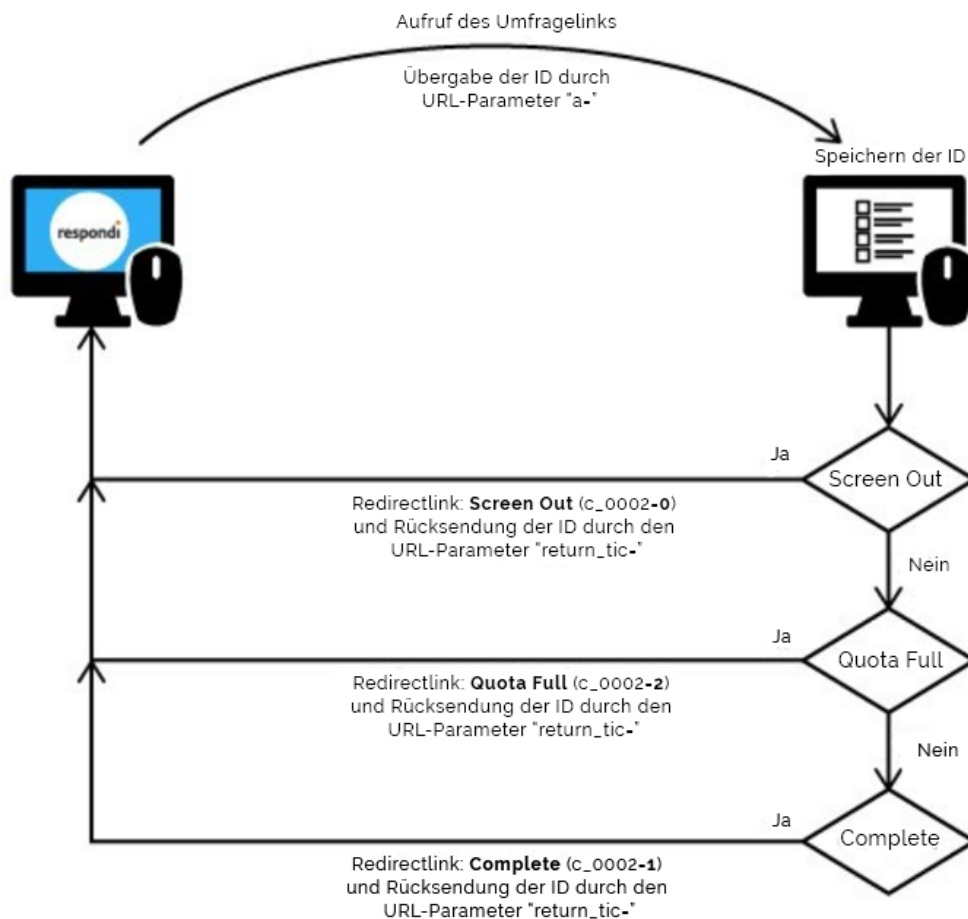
Aufruf des Umfragelinks

Übergabe der ID durch URL-Parameter "a-"

Speichern der ID

respondi

Ja

Screen Out

Redirectlink: **Screen Out** (c_0002-**0**) und Rücksendung der ID durch den URL-Parameter "return_tic-"

Nein

Ja

Quota Full

Redirectlink: **Quota Full** (c_0002-**2**) und Rücksendung der ID durch den URL-Parameter "return_tic-"

Nein

Ja

Complete

Redirectlink: **Complete** (c_0002-**1**) und Rücksendung der ID durch den URL-Parameter "return_tic-"